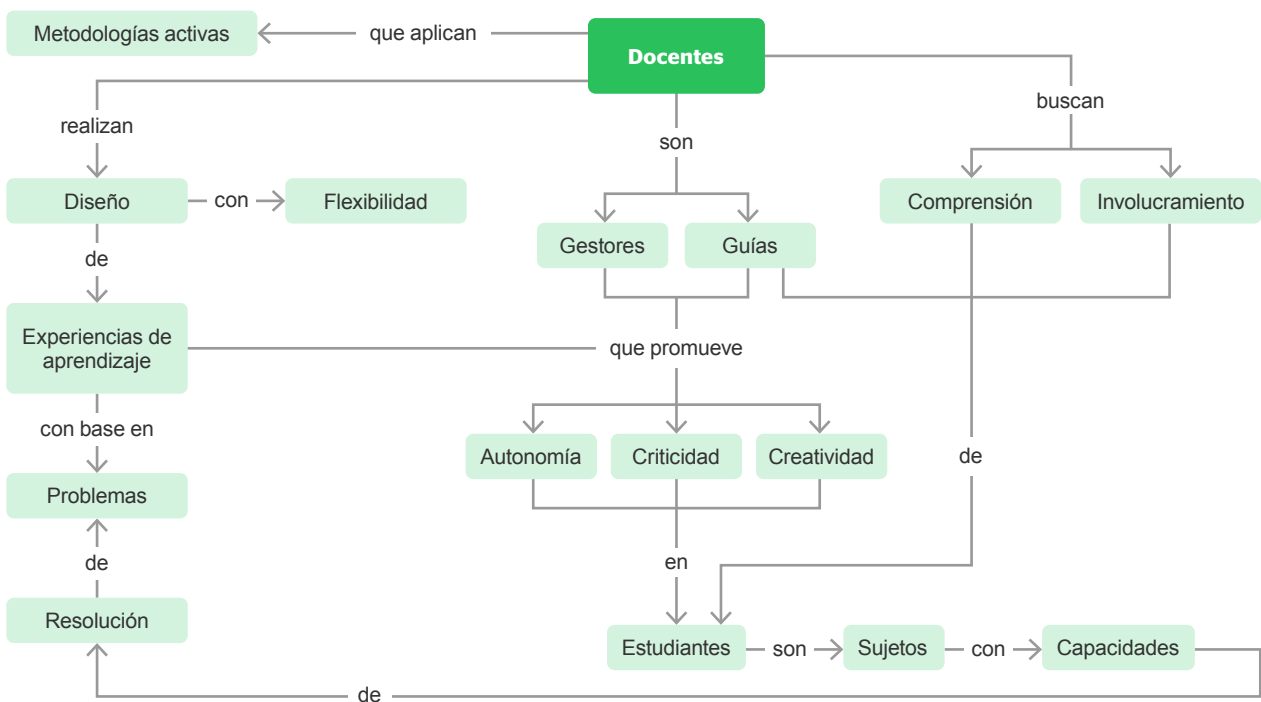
Docentes

que aplican

Metodologías activas

realizan

Diseño

con

Flexibilidad

de

Experiencias de aprendizaje

con base en

Problemas

de

Resolución

son

Gestores

Guías

buscan

Comprensión

Involucramiento

que promueve

Autonomía

Criticidad

Creatividad

de

en

Estudiantes

son

Sujetos

con

Capacidades

de